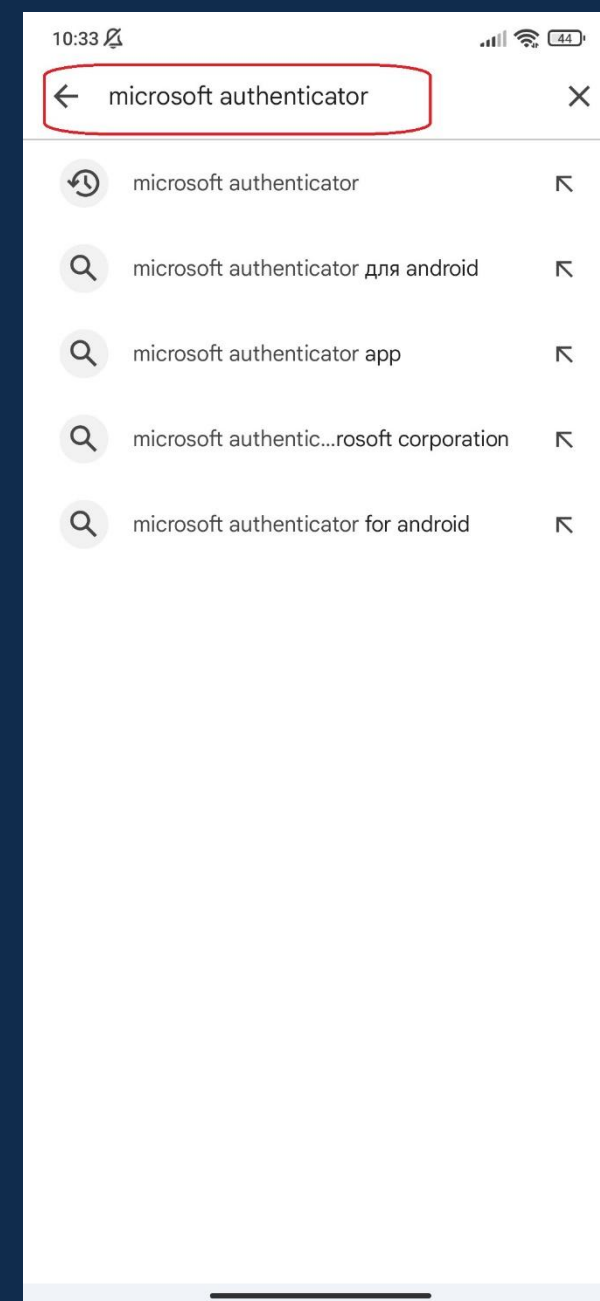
10:33

44

microsoft authenticator

microsoft authenticator

microsoft authenticator для android

microsoft authenticator app

microsoft authentic...rosoft corporation

microsoft authenticator for android